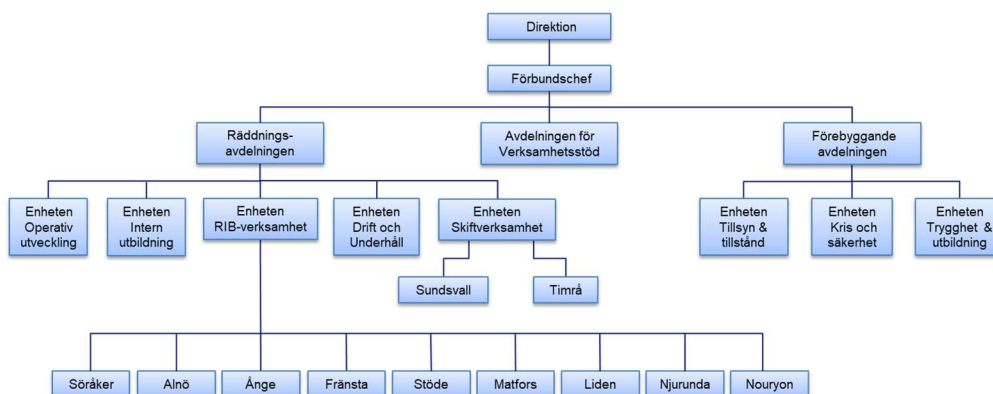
Direktion

Förbundschef

Räddnings-avdelningen

Avdelningen för Verksamhetsstöd

Förebyggande avdelningen

Enheten Operativ utveckling

Enheten Intern utbildning

Enheten RIB-verksamhet

Enheten Drift och Underhåll

Enheten Skiftverksamhet

Enheten Tillsyn & tillstånd

Enheten Kris och säkerhet

Enheten Trygghet & utbildning

Sundsvall

Timrå

Söråker

Alnö

Ånge

Fränsta

Stöde

Matfors

Liden

Njurunda

Nouryon